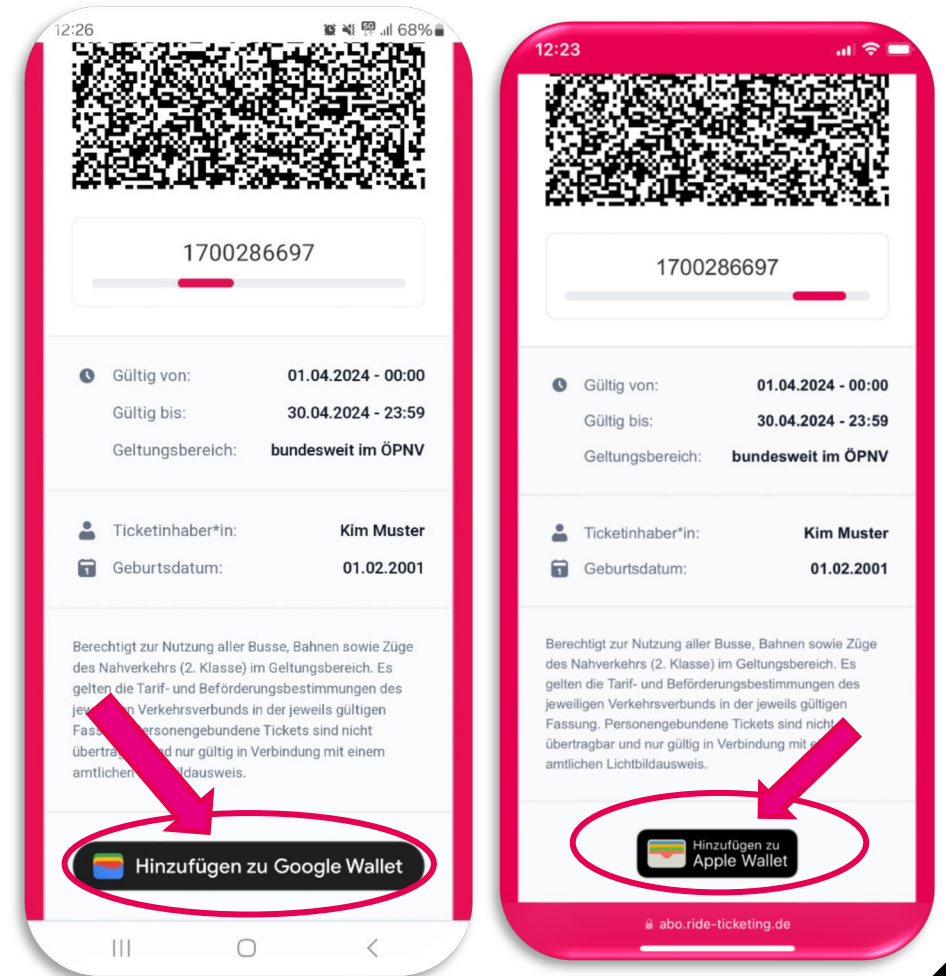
12:26 68%

1700286697

Gültig von: 01.04.2024 - 00:00
Gültig bis: 30.04.2024 - 23:59
Geltungsbereich: bundesweit im ÖPNV

Ticketinhaber*in: Kim Muster
Geburtsdatum: 01.02.2001

Berechtigt zur Nutzung aller Busse, Bahnen sowie Züge des Nahverkehrs (2. Klasse) im Geltungsbereich. Es gelten die Tarif- und Beförderungsbestimmungen des jew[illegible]n Verkehrsverbunds in der jeweils gültigen Fass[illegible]ersonengebundene Tickets sind nicht übertragbar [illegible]d nur gültig in Verbindung mit einem amtlichen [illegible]bildausweis.

Hinzufügen zu Google Wallet

12:23

1700286697

Gültig von: 01.04.2024 - 00:00
Gültig bis: 30.04.2024 - 23:59
Geltungsbereich: bundesweit im ÖPNV

Ticketinhaber*in: Kim Muster
Geburtsdatum: 01.02.2001

Berechtigt zur Nutzung aller Busse, Bahnen sowie Züge des Nahverkehrs (2. Klasse) im Geltungsbereich. Es gelten die Tarif- und Beförderungsbestimmungen des jeweiligen Verkehrsverbunds in der jeweils gültigen Fassung. Personengebundene Tickets sind nicht übertragbar und nur gültig in Verbindung mit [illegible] amtlichen Lichtbildausweis.

Hinzufügen zu Apple Wallet

abo.ride-ticketing.de